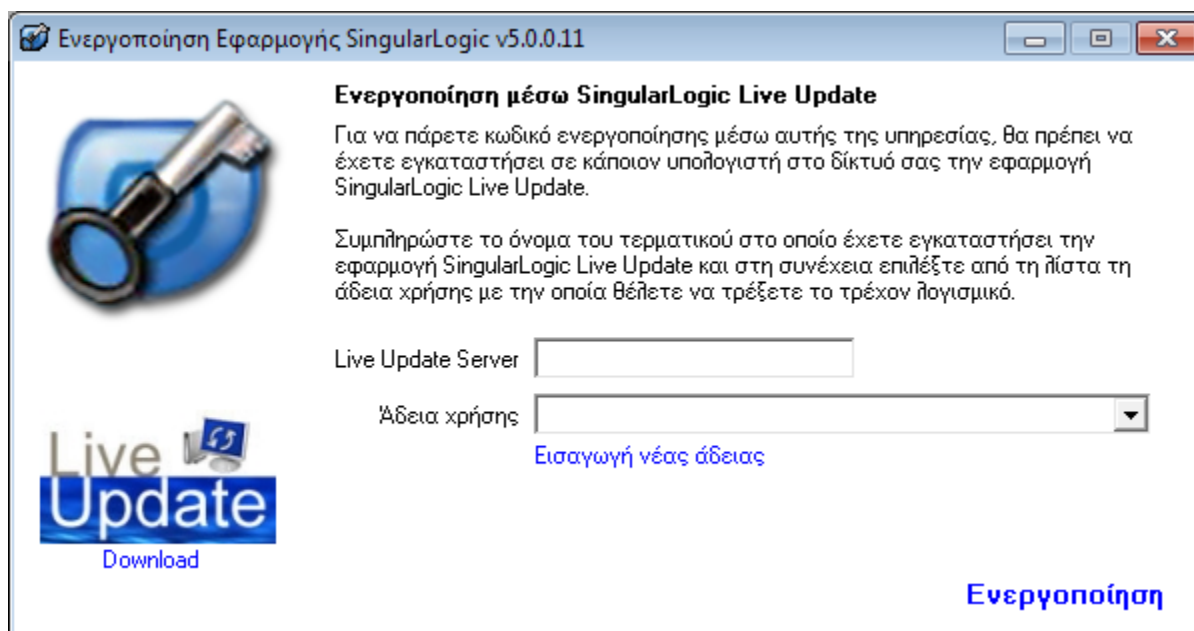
Ενεργοποίηση Εφαρμογής SingularLogic v5.0.0.11

Ενεργοποίηση μέσω SingularLogic Live Update

Για να πάρετε κωδικό ενεργοποίησης μέσω αυτής της υπηρεσίας, θα πρέπει να έχετε εγκαταστήσει σε κάποιον υπολογιστή στο δίκτυό σας την εφαρμογή SingularLogic Live Update.

Συμπληρώστε το όνομα του τερματικού στο οποίο έχετε εγκαταστήσει την εφαρμογή SingularLogic Live Update και στη συνέχεια επιλέξτε από τη λίστα τη άδεια χρήσης με την οποία θέλετε να τρέξετε το τρέχον λογισμικό.

Live Update Server

Άδεια χρήσης

Εισαγωγή νέας άδειας

Live Update

Download

Ενεργοποίηση